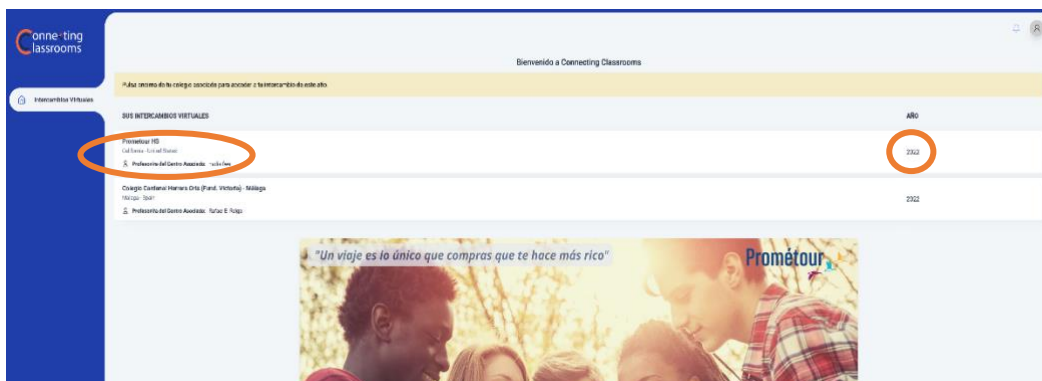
Conne·ting Classrooms

Intercambios Virtuales

Bienvenido a Connecting Classrooms

Pulsa encima de tu colegio asociado para acceder a tu intercambio de este año.

SUS INTERCAMBIOS VIRTUALES

AÑO

Prometour HS
California - United States
Profesor/a del Centro Asociado: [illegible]

2023

Colegio Cardenal Herrera Oria (Fund. Victoria) - Málaga
Málaga - Spain
Profesor/a del Centro Asociado: Rafael E. Rolgo

2023

"Un viaje es lo único que compras que te hace más rico"

Prométour